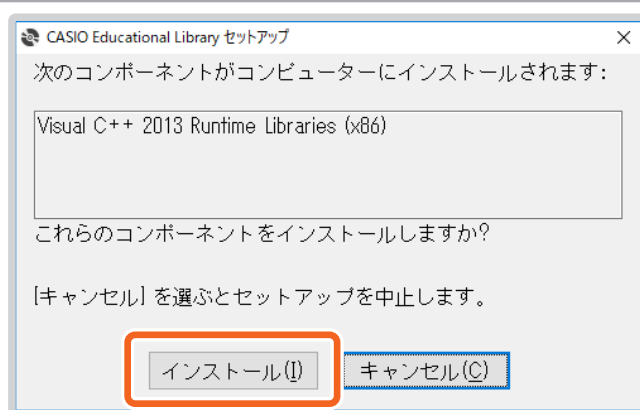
CASIO Educational Library セットアップ

次のコンポーネントがコンピューターにインストールされます:

Visual C++ 2013 Runtime Libraries (x86)

これらのコンポーネントをインストールしますか?

[キャンセル] を選ぶとセットアップを中止します。

インストール(I)

キャンセル(C)